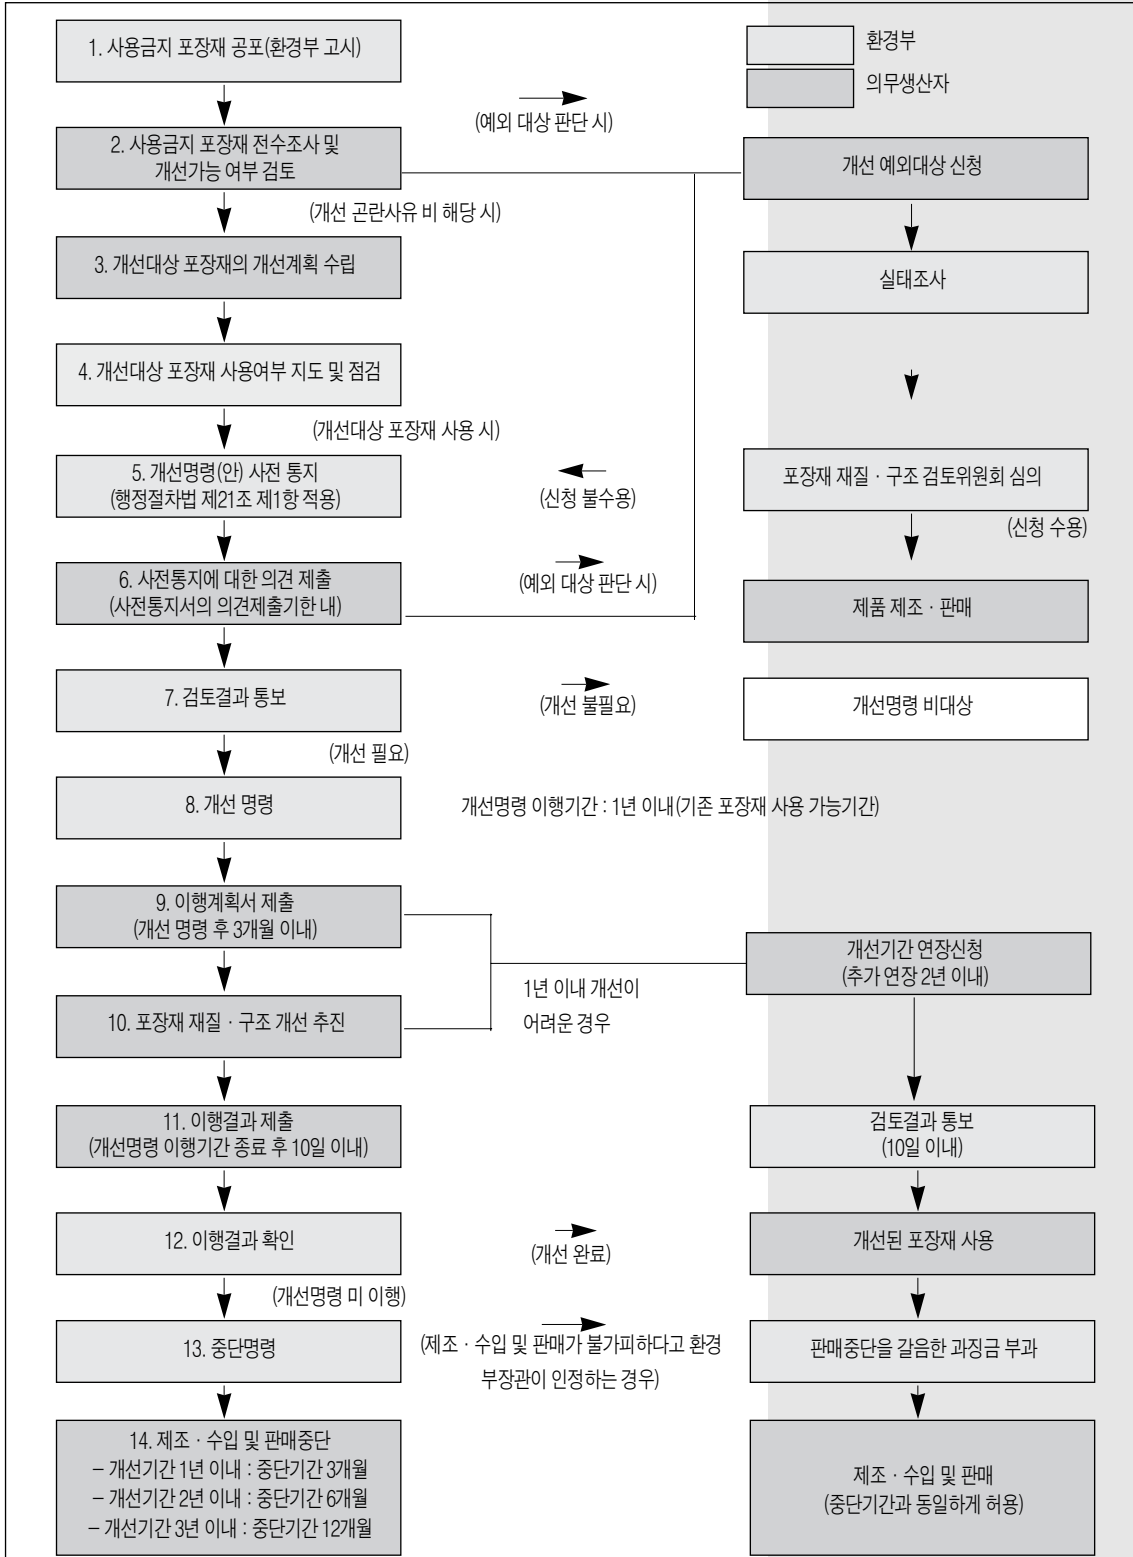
환경부

의무생산자

1. 사용금지 포장재 공포(환경부 고시)

(예외 대상 판단 시)

2. 사용금지 포장재 전수조사 및 개선가능 여부 검토

개선 예외대상 신청

(개선 곤란사유 비 해당 시)

3. 개선대상 포장재의 개선계획 수립

실태조사

4. 개선대상 포장재 사용여부 지도 및 점검

(개선대상 포장재 사용 시)

5. 개선명령(안) 사전 통지 (행정절차법 제21조 제1항 적용)

(신청 불수용)

포장재 재질 · 구조 검토위원회 심의

(신청 수용)

6. 사전통지에 대한 의견 제출 (사전통지서의 의견제출기한 내)

(예외 대상 판단 시)

제품 제조 · 판매

7. 검토결과 통보

(개선 불필요)

개선명령 비대상

(개선 필요)

8. 개선 명령

개선명령 이행기간 : 1년 이내(기존 포장재 사용 가능기간)

9. 이행계획서 제출 (개선 명령 후 3개월 이내)

개선기간 연장신청 (추가 연장 2년 이내)

1년 이내 개선이 어려운 경우

10. 포장재 재질 · 구조 개선 추진

11. 이행결과 제출 (개선명령 이행기간 종료 후 10일 이내)

검토결과 통보 (10일 이내)

12. 이행결과 확인

(개선 완료)

개선된 포장재 사용

(개선명령 미 이행)

13. 중단명령

(제조 · 수입 및 판매가 불가피하다고 환경부장관이 인정하는 경우)

판매중단을 갈음한 과징금 부과

14. 제조 · 수입 및 판매중단
– 개선기간 1년 이내 : 중단기간 3개월
– 개선기간 2년 이내 : 중단기간 6개월
– 개선기간 3년 이내 : 중단기간 12개월

제조 · 수입 및 판매 (중단기간과 동일하게 허용)